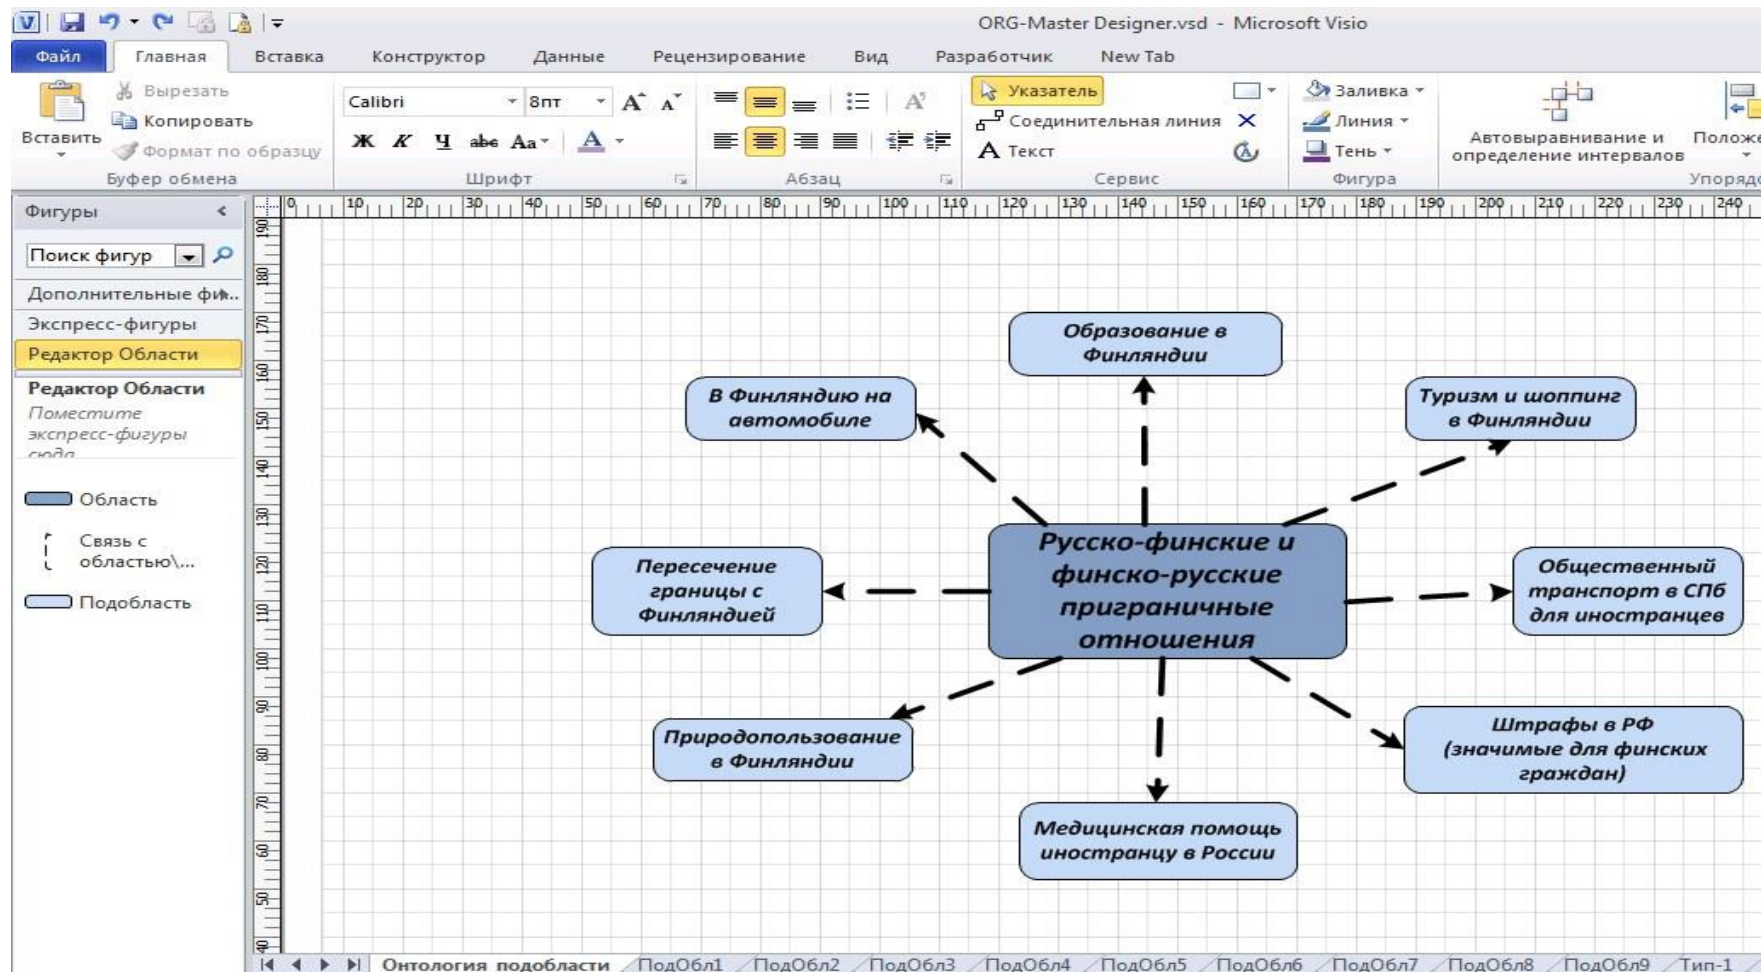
ORG-Master Designer.vsd - Microsoft Visio

Файл Главная Вставка Конструктор Данные Рецензирование Вид Разработчик New Tab

Вставить
Вырезать
Копировать
Формат по образцу
Буфер обмена

Calibri 8пт
Ж К Ч abc Aa
Шрифт

Абзац

Указатель
Соединительная линия
Текст
Сервис

Заливка
Линия
Тень
Фигура

Автовыравнивание и определение интервалов
Положе
Упорядо

Фигуры
Поиск фигур
Дополнительные фи...
Экспресс-фигуры
Редактор Области
Редактор Области
Поместите экспресс-фигуры сюда

Область
Связь с областью\...
Подобласть

Образование в Финляндии

В Финляндию на автомобиле

Туризм и шоппинг в Финляндии

Пересечение границы с Финляндией

Русско-финские и финско-русские приграничные отношения

Общественный транспорт в СПб для иностранцев

Природопользование в Финляндии

Штрафы в РФ (значимые для финских граждан)

Медицинская помощь иностранцу в России

Онтология подобласти ПодОбл1 ПодОбл2 ПодОбл3 ПодОбл4 ПодОбл5 ПодОбл6 ПодОбл7 ПодОбл8 ПодОбл9 Тип-1